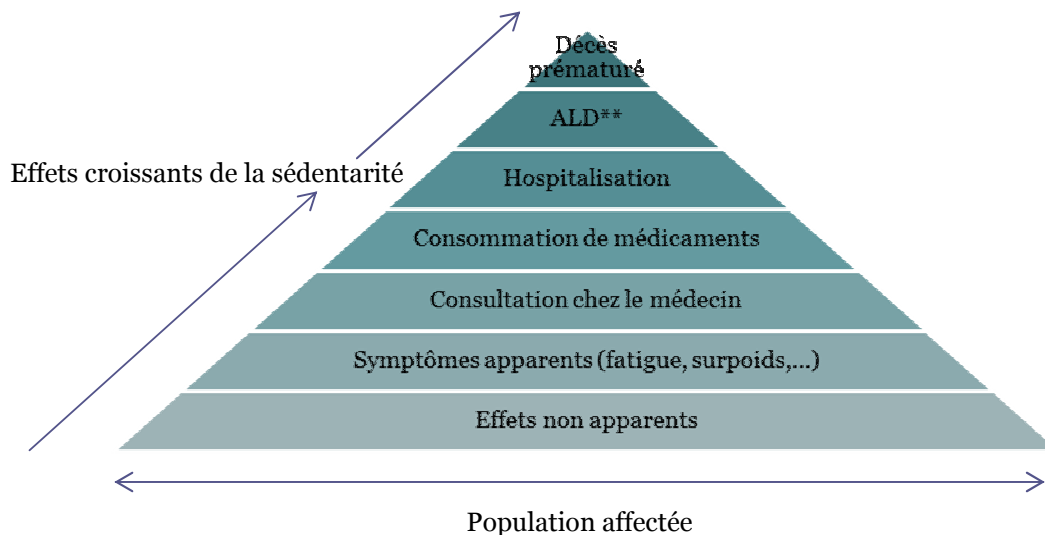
Effets croissants de la sédentarité

Décès prématuré

ALD**

Hospitalisation

Consommation de médicaments

Consultation chez le médecin

Symptômes apparents (fatigue, surpoids,...)

Effets non apparents

Population affectée